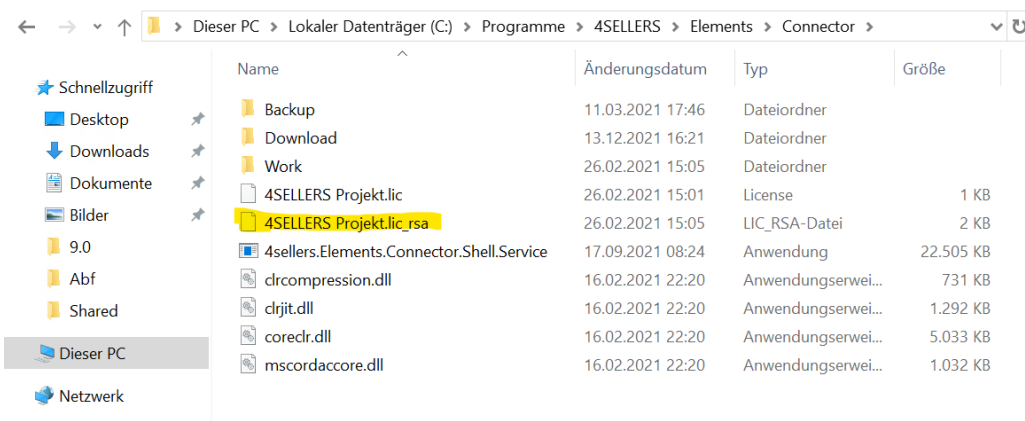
Dieser PC > Lokaler Datenträger (C:) > Programme > 4SELLERS > Elements > Connector >

Schnellzugriff
Desktop
Downloads
Dokumente
Bilder
9.0
Abf
Shared
Dieser PC
Netzwerk

| Name | Änderungsdatum | Typ | Größe |
|---|---|---|---|
| Backup | 11.03.2021 17:46 | Dateiordner | |
| Download | 13.12.2021 16:21 | Dateiordner | |
| Work | 26.02.2021 15:05 | Dateiordner | |
| 4SELLERS Projekt.lic | 26.02.2021 15:01 | License | 1 KB |
| 4SELLERS Projekt.lic_rsa | 26.02.2021 15:05 | LIC_RSA-Datei | 2 KB |
| 4sellers.Elements.Connector.Shell.Service | 17.09.2021 08:24 | Anwendung | 22.505 KB |
| clrcompression.dll | 16.02.2021 22:20 | Anwendungserwei... | 731 KB |
| clrjit.dll | 16.02.2021 22:20 | Anwendungserwei... | 1.292 KB |
| coreclr.dll | 16.02.2021 22:20 | Anwendungserwei... | 5.033 KB |
| mscordaccore.dll | 16.02.2021 22:20 | Anwendungserwei... | 1.032 KB |